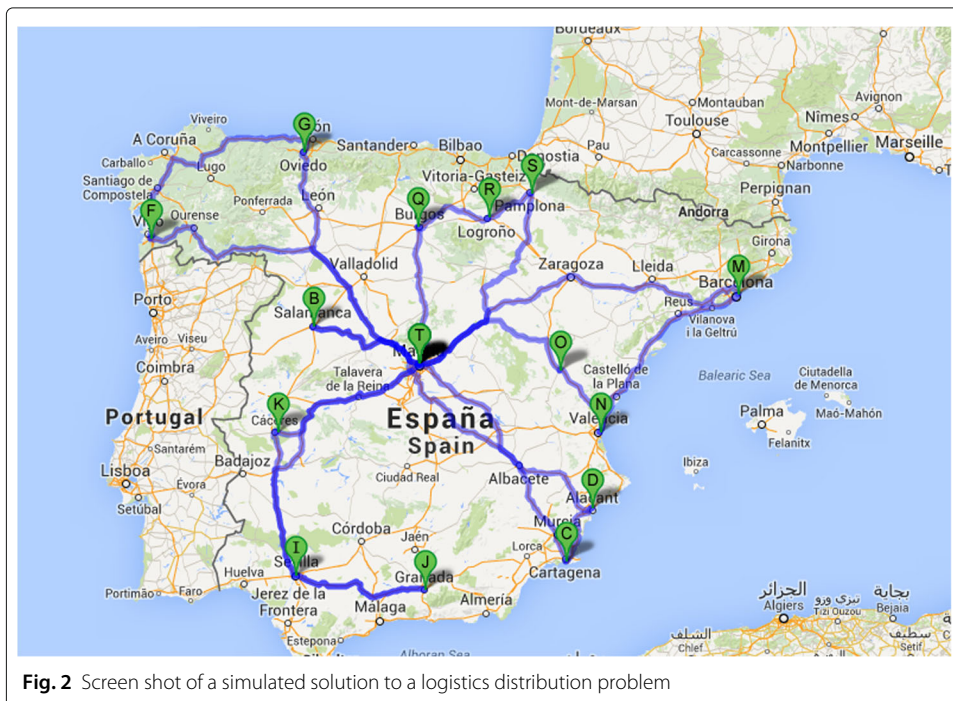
Bordeaux
Montauban
Avignon
Mont-de-Marsan
Toulouse
Nîmes
Montpellier
Marseille
Viveiro
G
A Coruña
Gijón
Santander
Bilbao
Donostia
Pau
Carcassonne
Narbonne
Carballo
Lugo
Oviedo
Vitoria-Gasteiz
S
Santiago de Compostela
León
Q
R
Pamplona
Perpignan
F
Ponferrada
Burgos
Logroño
Andorra
Vigo
Ourense
Girona
Valladolid
Zaragoza
Lleida
M
Barcelona
Porto
B
Salamanca
Reus
Vilanova i la Geltrú
Aveiro
Viseu
T
Madrid
O
Coimbra
Talavera de la Reina
Castelló de la Plana
Balearic Sea
Ciutadella de Menorca
Portugal
K
Cáceres
España
Spain
N
Valencia
Palma
Maó-Mahón
Santarém
Felanitx
Badajoz
Ibiza
Lisboa
Évora
Ciudad Real
Albacete
D
Alacant
Setúbal
Córdoba
Murcia
C
Jaén
Lorca
I
Sevilla
J
Cartagena
Huelva
Granada
Almería
الجزائر
Algiers
تيزي وزو
Tizi Ouzou
بجاية
Bejaia
Portimão
Faro
Jerez de la Frontera
Malaga
Estepona
Alboran Sea
الشلف
Chlef
سطيف
Setif
Fig. 2 Screen shot of a simulated solution to a logistics distribution problem